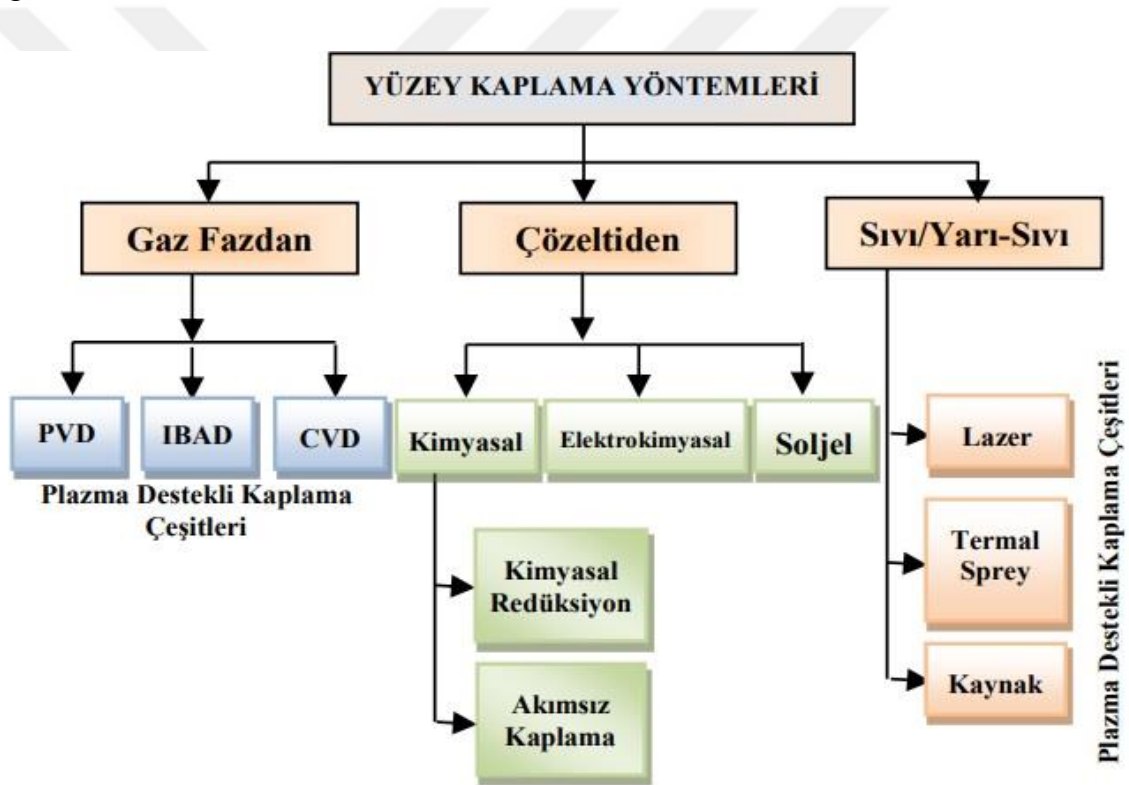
YÜZEY KAPLAMA YÖNTEMLERİ

Gaz Fazdan

Çözeltiden

Sıvı/Yarı-Sıvı

PVD

IBAD

CVD

Plazma Destekli Kaplama Çeşitleri

Kimyasal

Elektrokimyasal

Soljel

Kimyasal Redüksiyon

Akımsız Kaplama

Lazer

Termal Sprey

Kaynak

Plazma Destekli Kaplama Çeşitleri